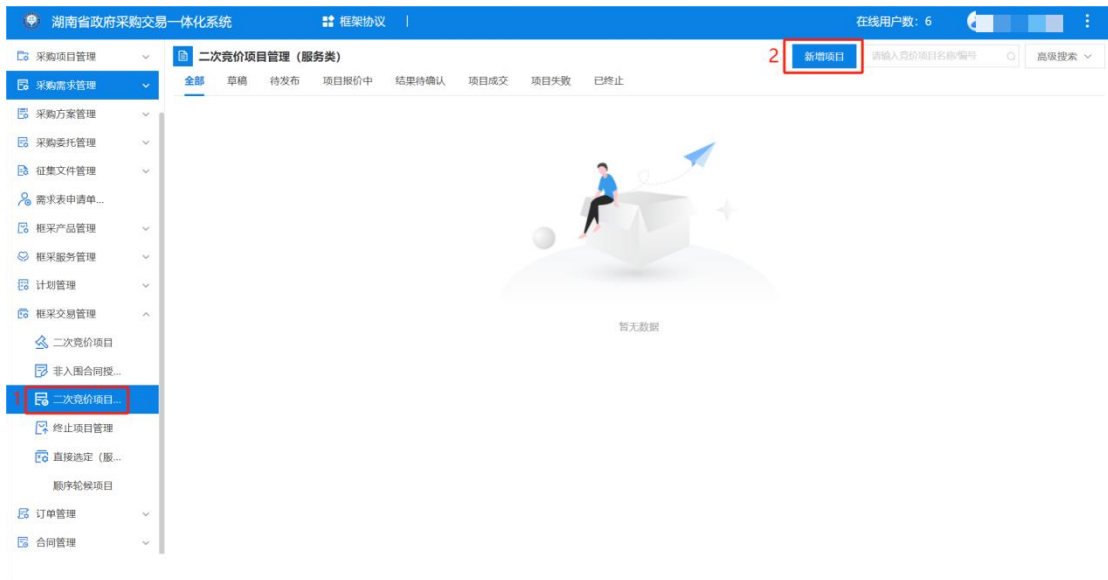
湖南省政府采购交易一体化系统 框架协议 | 在线用户数：6

采购项目管理
采购需求管理
采购方案管理
采购委托管理
征集文件管理
需求表申请单...
框采产品管理
框采服务管理
计划管理
框采交易管理
二次竞价项目
非入围合同授...
1 二次竞价项目...
终止项目管理
直接选定（服...
顺序轮候项目
订单管理
合同管理

二次竞价项目管理（服务类）
2 新增项目 请输入竞价项目名称/编号 高级搜索

全部 草稿 待发布 项目报价中 结果待确认 项目成交 项目失败 已终止

暂无数据